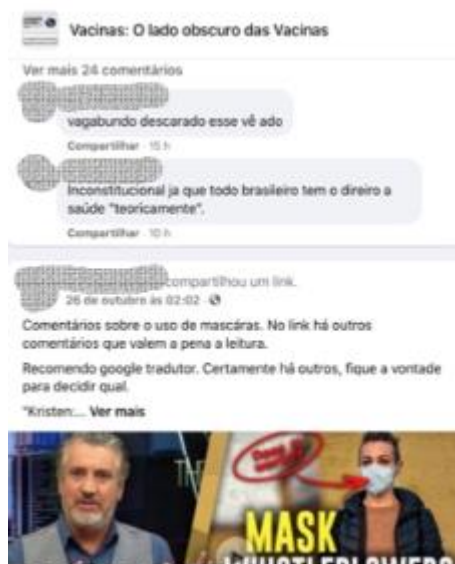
Vacinas: O lado obscuro das Vacinas

Ver mais 24 comentários

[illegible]
vagabundo descarado esse vê ado

Compartilhar · 15 h

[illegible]
Inconstitucional ja que todo brasileiro tem o direiro a saúde "teoricamente".

Compartilhar · 10 h

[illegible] compartilhou um link.
26 de outubro às 02:02 ·

Comentários sobre o uso de mascáras. No link há outros comentários que valem a pena a leitura.

Recomendo google tradutor. Certamente há outros, fique a vontade para decidir qual.

"Kristen:... Ver mais

MASK
WHISTLEBLOWERS